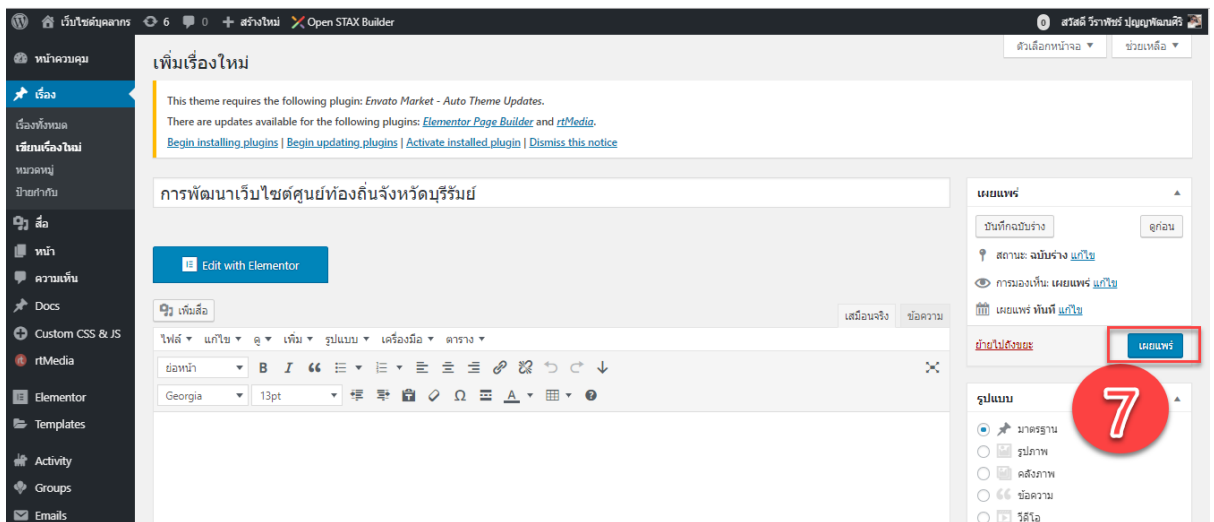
เว็บไซต์บุคลากร 6 0 สร้างใหม่ Open STAX Builder
สวัสดี วีราพัชร์ ปุญญพัฒนศิริ

หน้าควบคุม
เรื่อง
เรื่องทั้งหมด
เขียนเรื่องใหม่
หมวดหมู่
ป้ายกำกับ
สื่อ
หน้า
ความเห็น
Docs
Custom CSS & JS
rtMedia
Elementor
Templates
Activity
Groups
Emails

ตัวเลือกหน้าจอ ▼ ช่วยเหลือ ▼

เพิ่มเรื่องใหม่

This theme requires the following plugin: Envato Market - Auto Theme Updates.
There are updates available for the following plugins: Elementor Page Builder and rtMedia.
Begin installing plugins | Begin updating plugins | Activate installed plugin | Dismiss this notice

การพัฒนาเว็บไซต์ศูนย์ท้องถิ่นจังหวัดบุรีรัมย์

Edit with Elementor

เพิ่มสื่อ

เสมือนจริง ข้อความ

ไฟล์ ▼ แก้ไข ▼ ดู ▼ เพิ่ม ▼ รูปแบบ ▼ เครื่องมือ ▼ ตาราง ▼
ย่อหน้า
Georgia 13pt

เผยแพร่
บันทึกฉบับร่าง ดูก่อน
สถานะ: ฉบับร่าง แก้ไข
การมองเห็น: เผยแพร่ แก้ไข
เผยแพร่ ทันที แก้ไข
ย้ายไปถังขยะ เผยแพร่

7

รูปแบบ
มาตรฐาน
รูปภาพ
คลังภาพ
ข้อความ
วีดีโอ